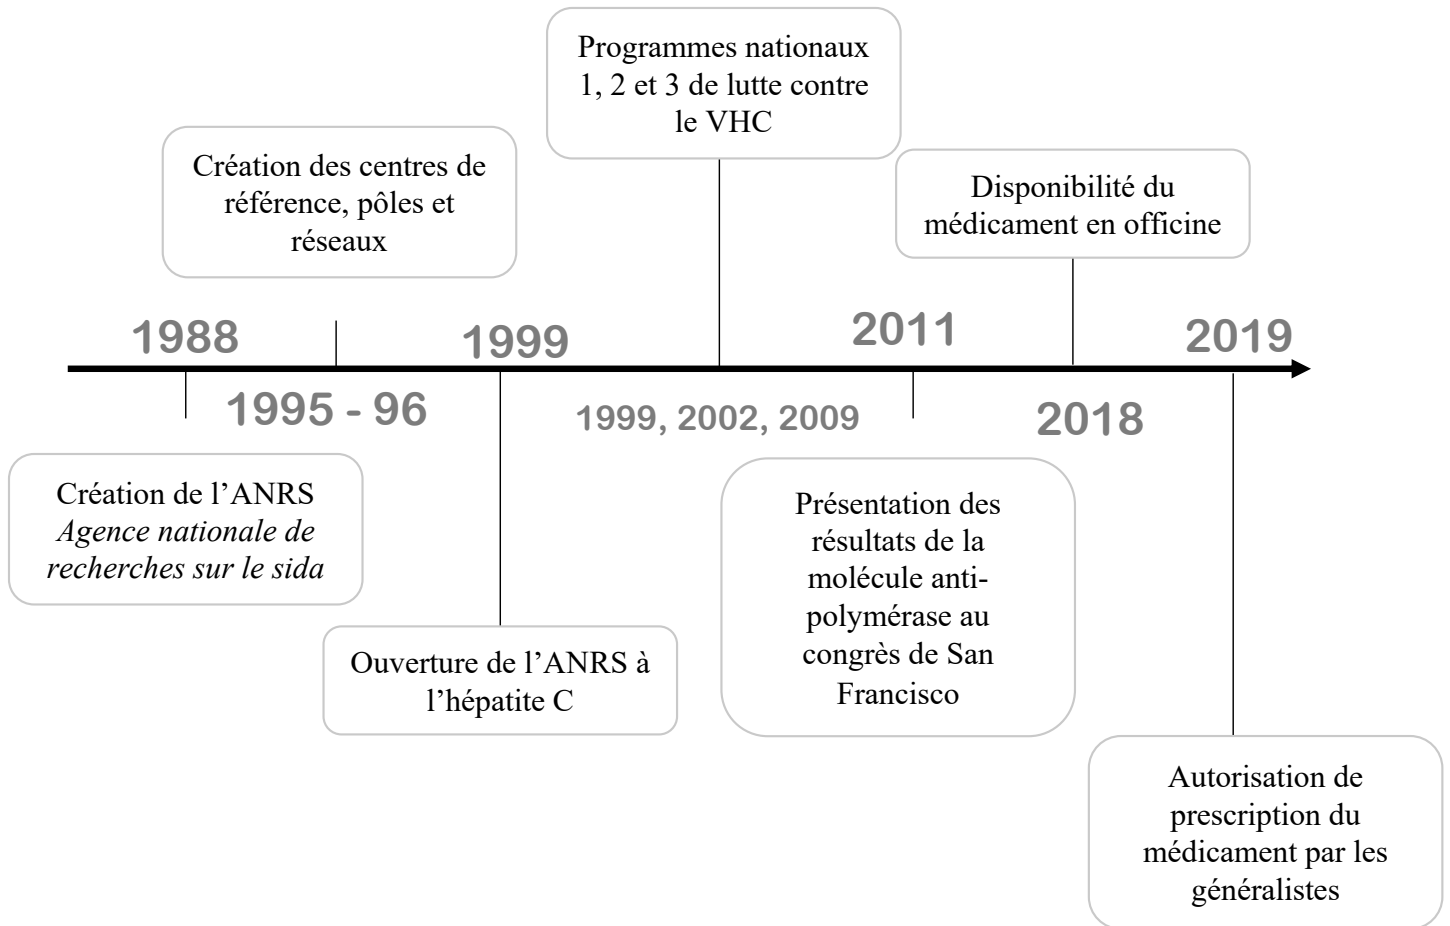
Programmes nationaux 1, 2 et 3 de lutte contre le VHC

Création des centres de référence, pôles et réseaux

Disponibilité du médicament en officine

1988

1999

2011

2019

1995 - 96

1999, 2002, 2009

2018

Création de l'ANRS
*Agence nationale de recherches sur le sida*

Présentation des résultats de la molécule anti-polymérase au congrès de San Francisco

Ouverture de l'ANRS à l'hépatite C

Autorisation de prescription du médicament par les généralistes